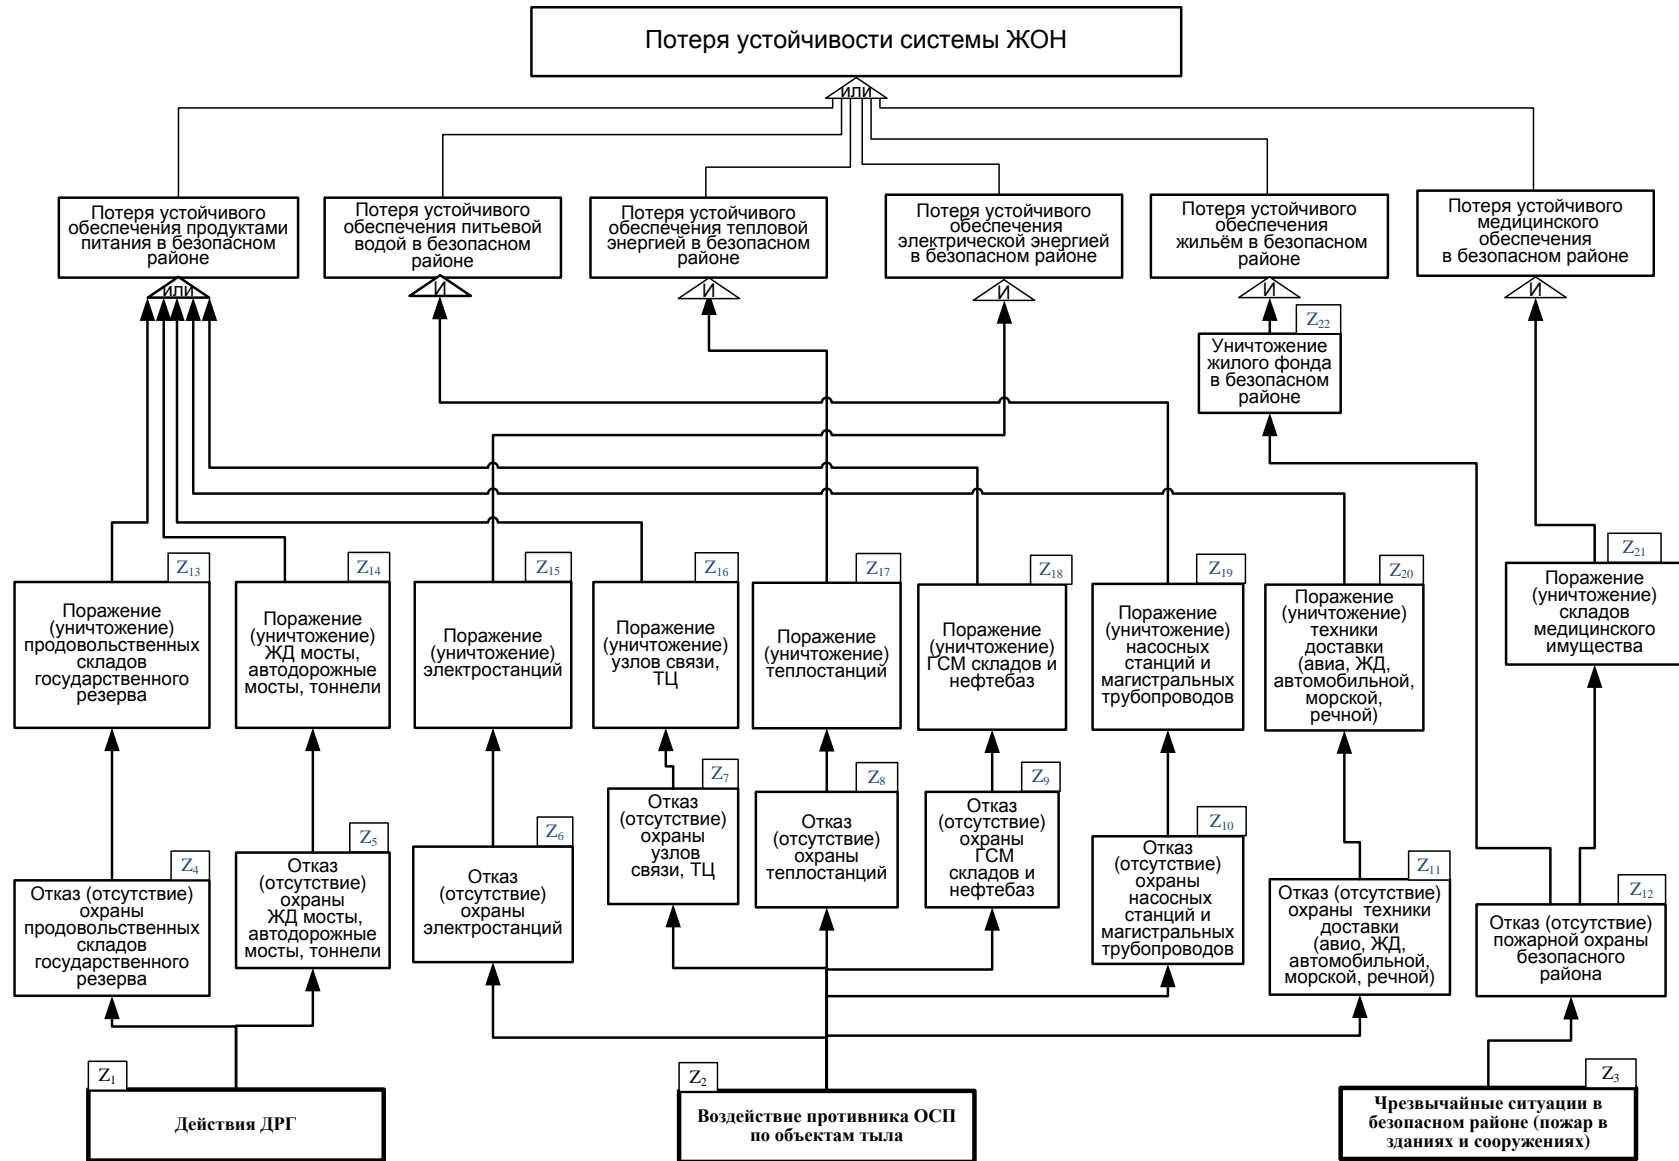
Потеря устойчивости системы ЖОН

ИЛИ

Потеря устойчивого обеспечения продуктами питания в безопасном районе

ИЛИ

Потеря устойчивого обеспечения питьевой водой в безопасном районе

И

Потеря устойчивого обеспечения тепловой энергией в безопасном районе

И

Потеря устойчивого обеспечения электрической энергией в безопасном районе

И

Потеря устойчивого обеспечения жильём в безопасном районе

И

Потеря устойчивого медицинского обеспечения в безопасном районе

И

$Z_{22}$
Уничтожение жилого фонда в безопасном районе

$Z_{13}$
Поражение (уничтожение) продовольственных складов государственного резерва

$Z_{14}$
Поражение (уничтожение) ЖД мосты, автодорожные мосты, тоннели

$Z_{15}$
Поражение (уничтожение) электростанций

$Z_{16}$
Поражение (уничтожение) узлов связи, ТЦ

$Z_{17}$
Поражение (уничтожение) теплостанций

$Z_{18}$
Поражение (уничтожение) ГСМ складов и нефтебаз

$Z_{19}$
Поражение (уничтожение) насосных станций и магистральных трубопроводов

$Z_{20}$
Поражение (уничтожение) техники доставки (авиа, ЖД, автомобильной, морской, речной)

$Z_{21}$
Поражение (уничтожение) складов медицинского имущества

$Z_4$
Отказ (отсутствие) охраны продовольственных складов государственного резерва

$Z_5$
Отказ (отсутствие) охраны ЖД мосты, автодорожные мосты, тоннели

$Z_6$
Отказ (отсутствие) охраны электростанций

$Z_7$
Отказ (отсутствие) охраны узлов связи, ТЦ

$Z_8$
Отказ (отсутствие) охраны теплостанций

$Z_9$
Отказ (отсутствие) охраны ГСМ складов и нефтебаз

$Z_{10}$
Отказ (отсутствие) охраны насосных станций и магистральных трубопроводов

$Z_{11}$
Отказ (отсутствие) охраны техники доставки (авио, ЖД, автомобильной, морской, речной)

$Z_{12}$
Отказ (отсутствие) пожарной охраны безопасного района

$Z_1$
Действия ДРГ

$Z_2$
Воздействие противника ОСП по объектам тыла

$Z_3$
Чрезвычайные ситуации в безопасном районе (пожар в зданиях и сооружениях)